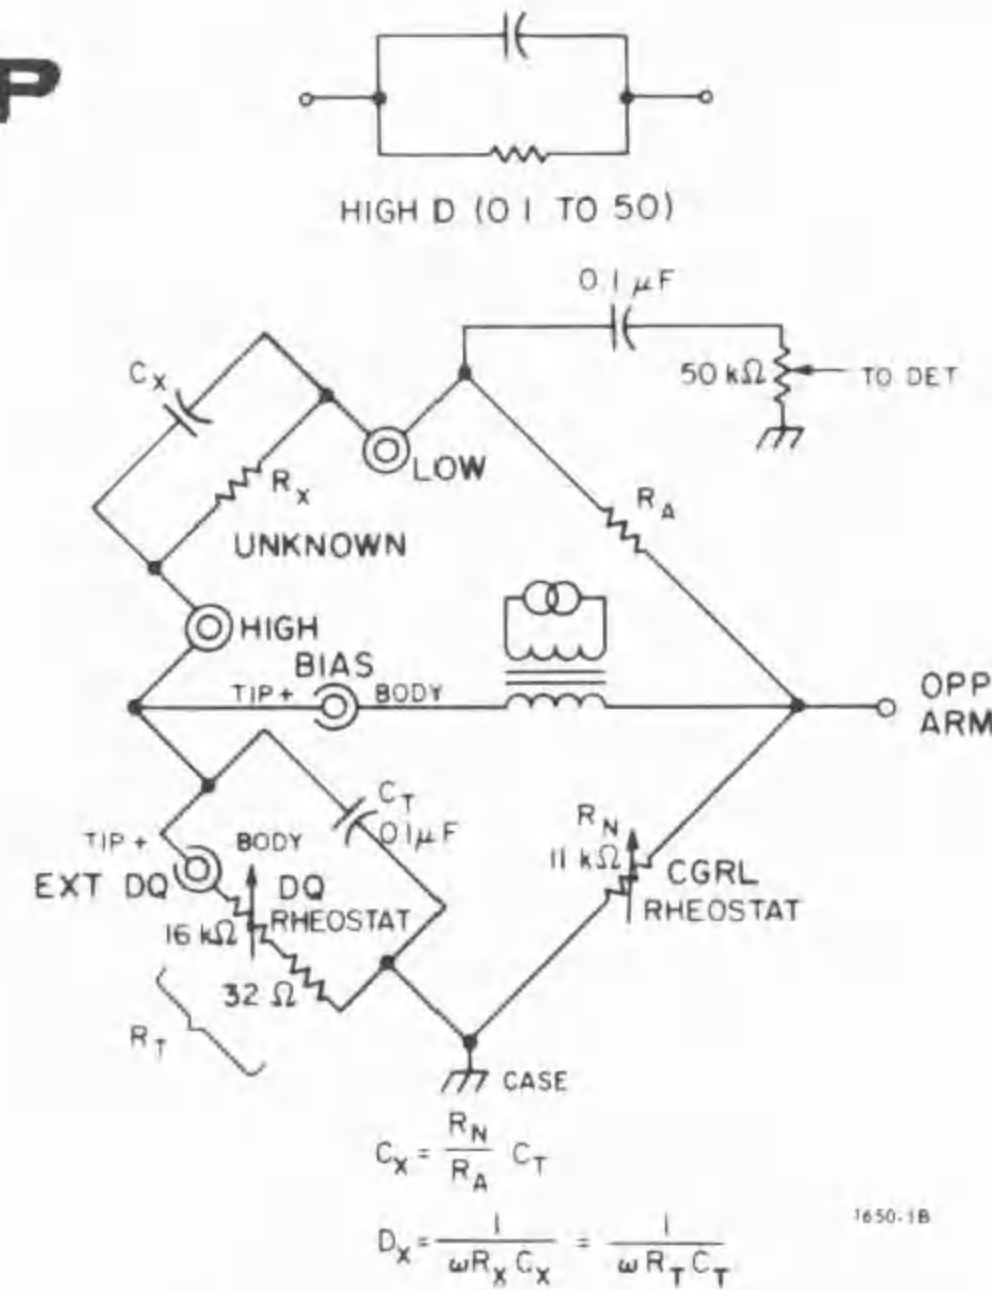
P

HIGH D (0.1 TO 50)

0.1 μF

50 kΩ

TO DET

$C_X$

LOW

$R_X$

$R_A$

UNKNOWN

HIGH

BIAS

TIP +

BODY

OPP
ARM

$C_T$
0.1 μF

TIP +

BODY

$R_N$
11 kΩ

CGRL
RHEOSTAT

EXT DQ

DQ
RHEOSTAT

16 kΩ

32 Ω

$R_T$

CASE

$C_X = \frac{R_N}{R_A} C_T$

$D_X = \frac{1}{\omega R_X C_X} = \frac{1}{\omega R_T C_T}$

1650-1B